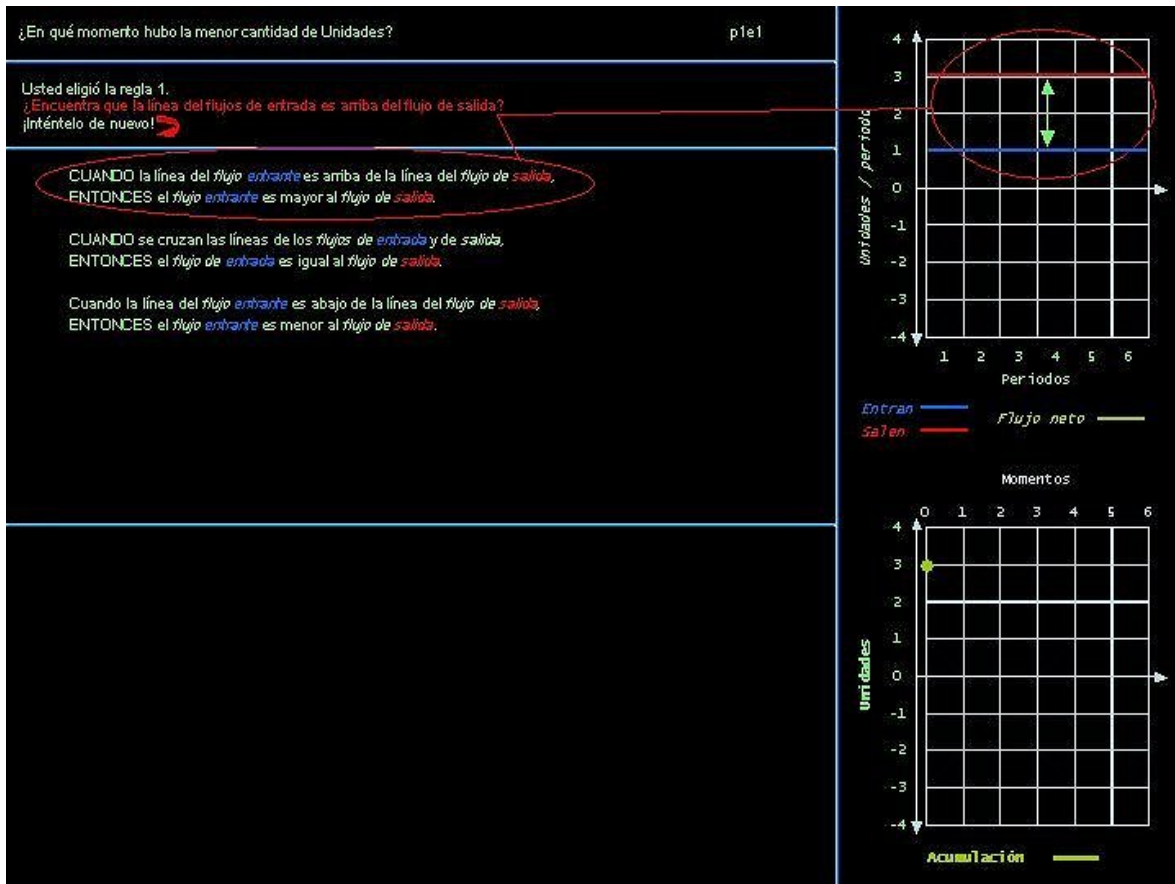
¿En qué momento hubo la menor cantidad de Unidades?

p1e1

Usted eligió la regla 1.
¿Encuentra que la línea del flujos de entrada es arriba del flujo de salida?
¡Inténtelo de nuevo!

CUANDO la línea del flujo entrante es arriba de la línea del flujo de salida,
ENTONCES el flujo entrante es mayor al flujo de salida.

CUANDO se cruzan las líneas de los flujos de entrada y de salida,
ENTONCES el flujo de entrada es igual al flujo de salida.

Cuando la línea del flujo entrante es abajo de la línea del flujo de salida,
ENTONCES el flujo entrante es menor al flujo de salida.

Unidades / periodo

4
3
2
1
0
-1
-2
-3
-4

1 2 3 4 5 6

Periodos

Entran
Salen
Flujo neto

Momentos

0 1 2 3 4 5 6

Unidades

4
3
2
1
0
-1
-2
-3
-4

Acumulación